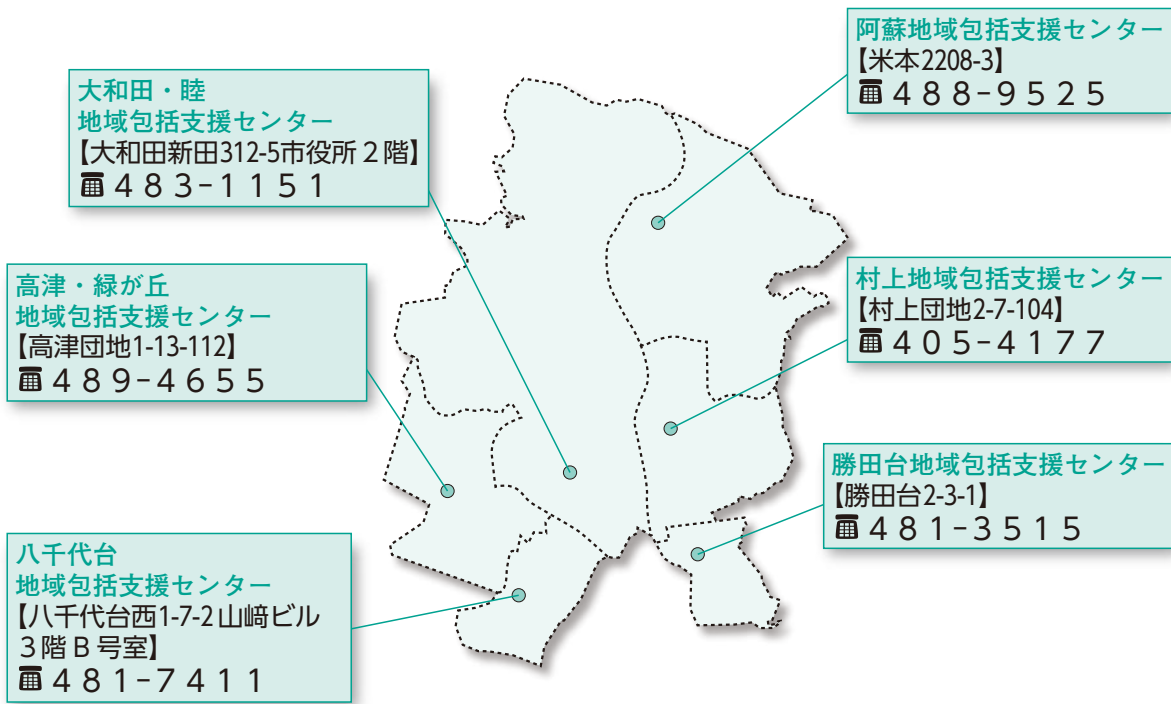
大和田・睦
地域包括支援センター
【大和田新田312-5市役所２階】
☎４８３-１１５１

阿蘇地域包括支援センター
【米本2208-3】
☎４８８-９５２５

高津・緑が丘
地域包括支援センター
【高津団地1-13-112】
☎４８９-４６５５

村上地域包括支援センター
【村上団地2-7-104】
☎４０５-４１７７

勝田台地域包括支援センター
【勝田台2-3-1】
☎４８１-３５１５

八千代台
地域包括支援センター
【八千代台西1-7-2山崎ビル
３階Ｂ号室】
☎４８１-７４１１